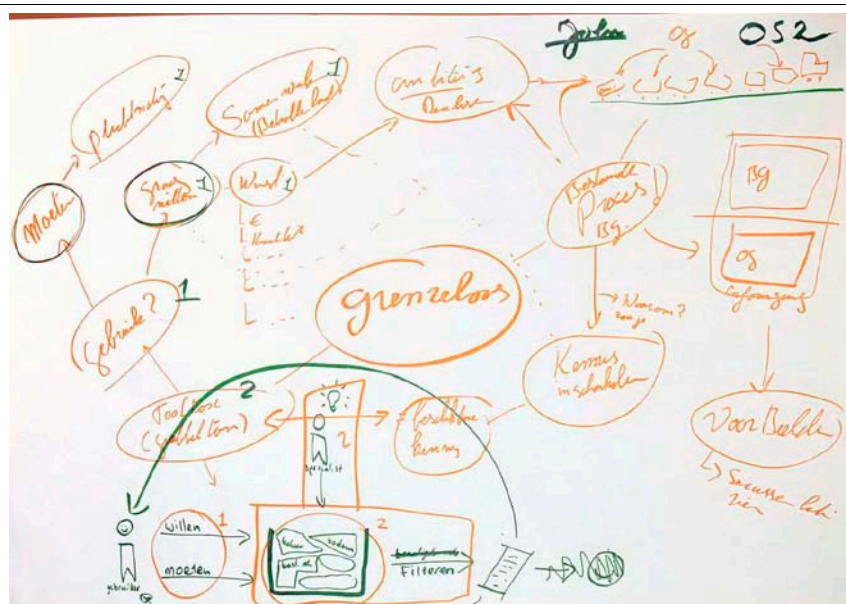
Jarlos

OS

OS2

Moeten

plichtmatig 1

Samenwerk 1 (Behoefte bod)

ambities Realise

Spreekmoeten 1

Wat 1

Behoefte

Bestaande Proces BG

BG

OS

Gebruik? 1

grenzeloos

Waarom? zorgen

Kennis in schakelen

Toolbox (werkelten) 2

Specialist 2

beschikbare kennis

Van Bulle

Succes laten zien

willen 1

moeten

2

Filteren

gebruiker